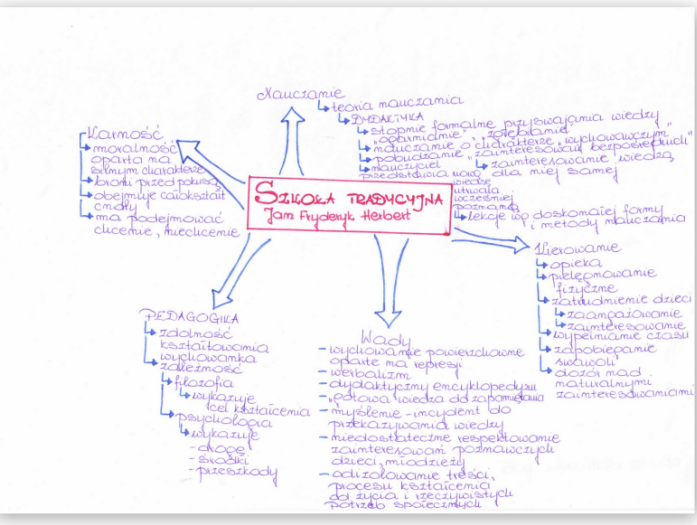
SZKOŁA TRADYCYJNA
Jan Fryderyk Herbert

Nauczanie
teoria nauczania
DYDAKTYKA
stopnie formalne przyswajania wiedzy
„oglądanie”, „zdobywanie”, „wykazywanie”, „wyrażanie”
nauczanie o charakterze wychowawczym
pobudzanie zainteresowań bezpośrednich
zainteresowanie wiedzą
nauczyciel przedstawia wiedzę dla niej samej
lekcje wg doskonałej formy i metody nauczania

Karność
moralność oparta na silnym charakterze
broni przed pokusą
obejmuje całokształt cnoty
ma podejmować uczenie, nieuczenie

Kierowanie
opieka
pielęgnowanie fizyczne
zatrudnienie dzieci
zaabsorbowanie
zainteresowanie
wypełnianie czasu
zapobieganie swawoli
dozór nad naturalnymi zainteresowaniami

PEDAGOGIKA
zdolność kształtowania wychowanka
zależność
filozofia
wskazuje cel kształcenia
psychologia
wskazuje
- drogę
- środki
- przeszkody

Wady
- wychowanie powierzchowne oparte na represji
- werbalizm
- dydaktyczny encyklopedyzm
- „gotowa wiedza do zapamiętania”
- myślenie - incydent do przekazywania wiedzy
- niedostateczne respektowanie zainteresowań podmiotowych dzieci, młodzieży
- oderwanie treści, procesu kształcenia od życia i rzeczywistych potrzeb społecznych